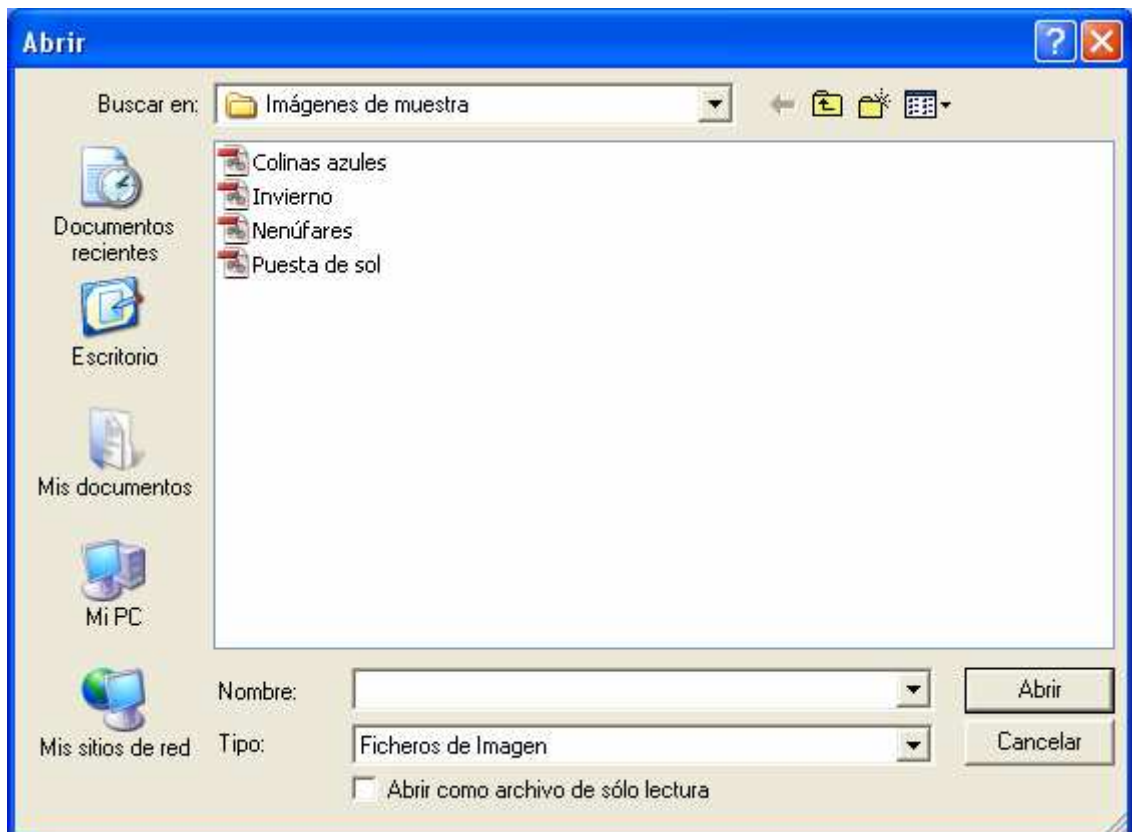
Abrir

Buscar en: Imágenes de muestra

Colinas azules
Invierno
Nenúfares
Puesta de sol

Documentos recientes
Escritorio
Mis documentos
Mi PC
Mis sitios de red

Nombre:
Tipo: Ficheros de Imagen
Abrir como archivo de sólo lectura

Abrir
Cancelar